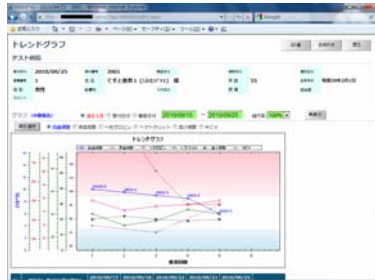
トレンドグラフ
テスト病院
2010/06/25
2001
1
くすと新患1 (コロナイ1) 様
55
昭和30年1月1日
男性
グラフ
2010/06/15
2010/06/25
100%
トレンドグラフ
1
2
3
4
5
6
2010/06/15
2010/06/16
2010/06/17
2010/06/18
2010/06/25